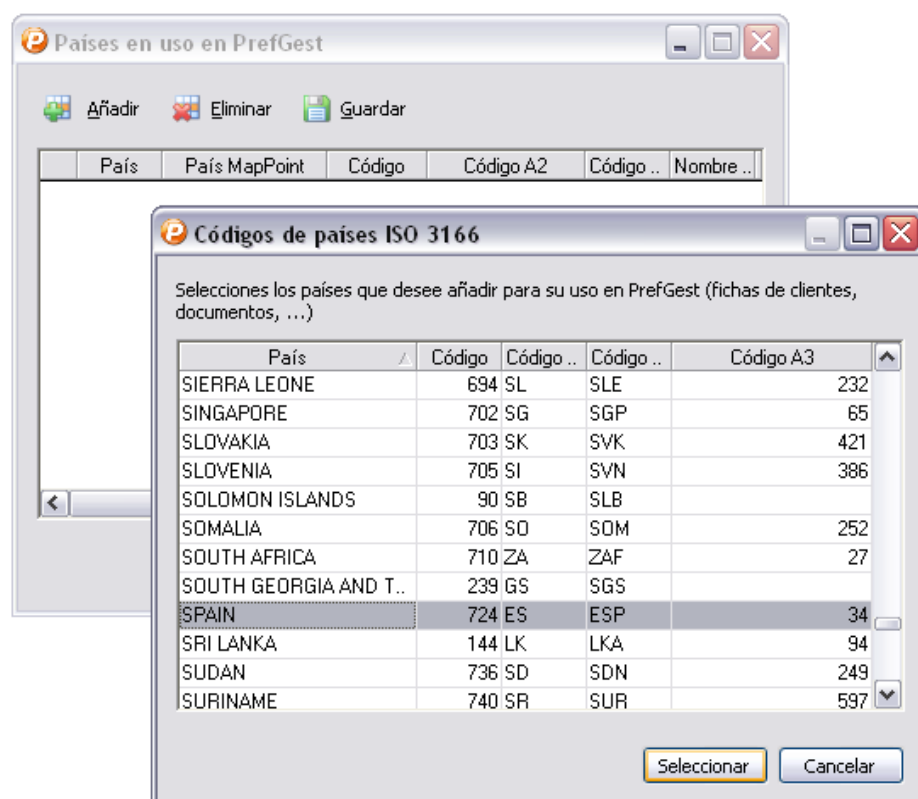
Países en uso en PrefGest

Añadir Eliminar Guardar

| País | País MapPoint | Código | Código A2 | Código .. | Nombre .. |
|---|---|---|---|---|---|

Códigos de países ISO 3166

Selecciones los países que desee añadir para su uso en PrefGest (fichas de clientes, documentos, ...)

| País | Código | Código .. | Código .. | Código A3 |
|---|---|---|---|---|
| SIERRA LEONE | 694 | SL | SLE | 232 |
| SINGAPORE | 702 | SG | SGP | 65 |
| SLOVAKIA | 703 | SK | SVK | 421 |
| SLOVENIA | 705 | SI | SVN | 386 |
| SOLOMON ISLANDS | 90 | SB | SLB | |
| SOMALIA | 706 | SO | SOM | 252 |
| SOUTH AFRICA | 710 | ZA | ZAF | 27 |
| SOUTH GEORGIA AND T.. | 239 | GS | SGS | |
| SPAIN | 724 | ES | ESP | 34 |
| SRI LANKA | 144 | LK | LKA | 94 |
| SUDAN | 736 | SD | SDN | 249 |
| SURINAME | 740 | SR | SUR | 597 |

Seleccionar Cancelar